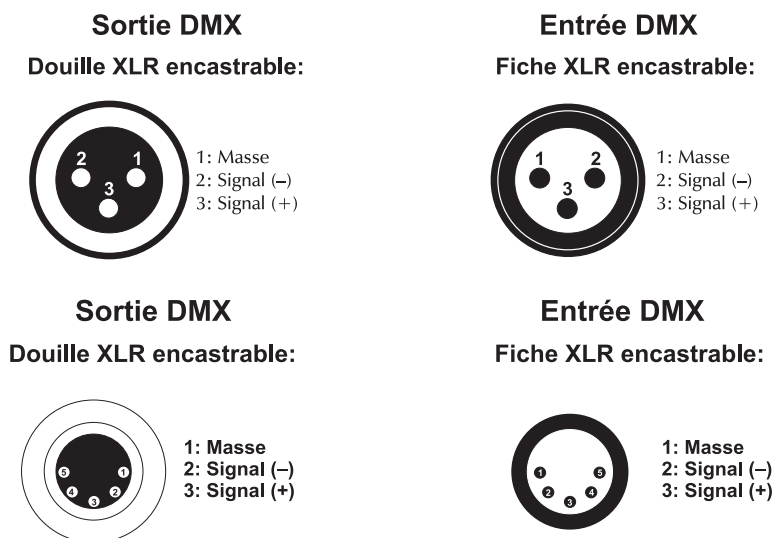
Sortie DMX
Douille XLR encastrable:

2 1
3

1: Masse
2: Signal (–)
3: Signal (+)

Entrée DMX
Fiche XLR encastrable:

1 2
3

1: Masse
2: Signal (–)
3: Signal (+)

Sortie DMX
Douille XLR encastrable:

5 1
4 2
3

1: Masse
2: Signal (–)
3: Signal (+)

Entrée DMX
Fiche XLR encastrable:

1 5
2 4
3

1: Masse
2: Signal (–)
3: Signal (+)